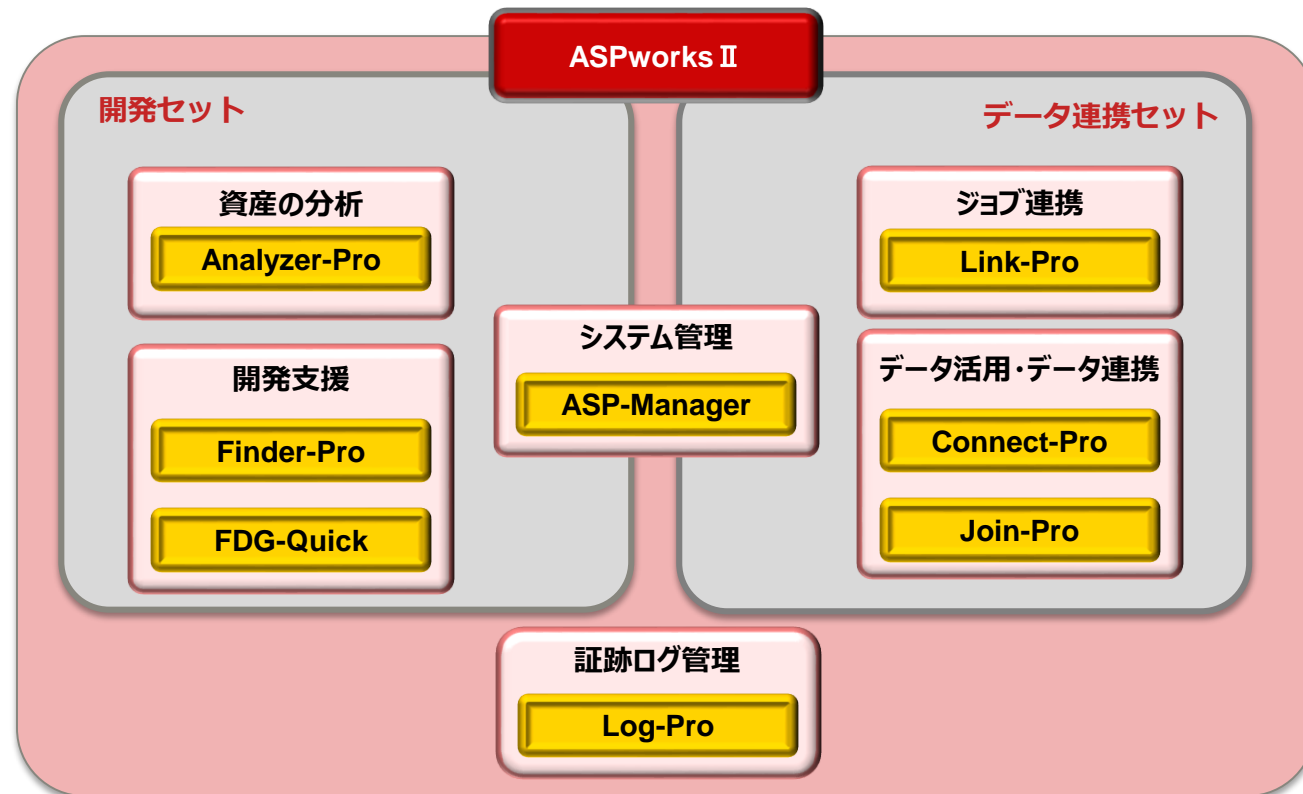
ASPworks Ⅱ

開発セット

資産の分析
Analyzer-Pro

開発支援
Finder-Pro
FDG-Quick

システム管理
ASP-Manager

データ連携セット

ジョブ連携
Link-Pro

データ活用・データ連携
Connect-Pro
Join-Pro

証跡ログ管理
Log-Pro